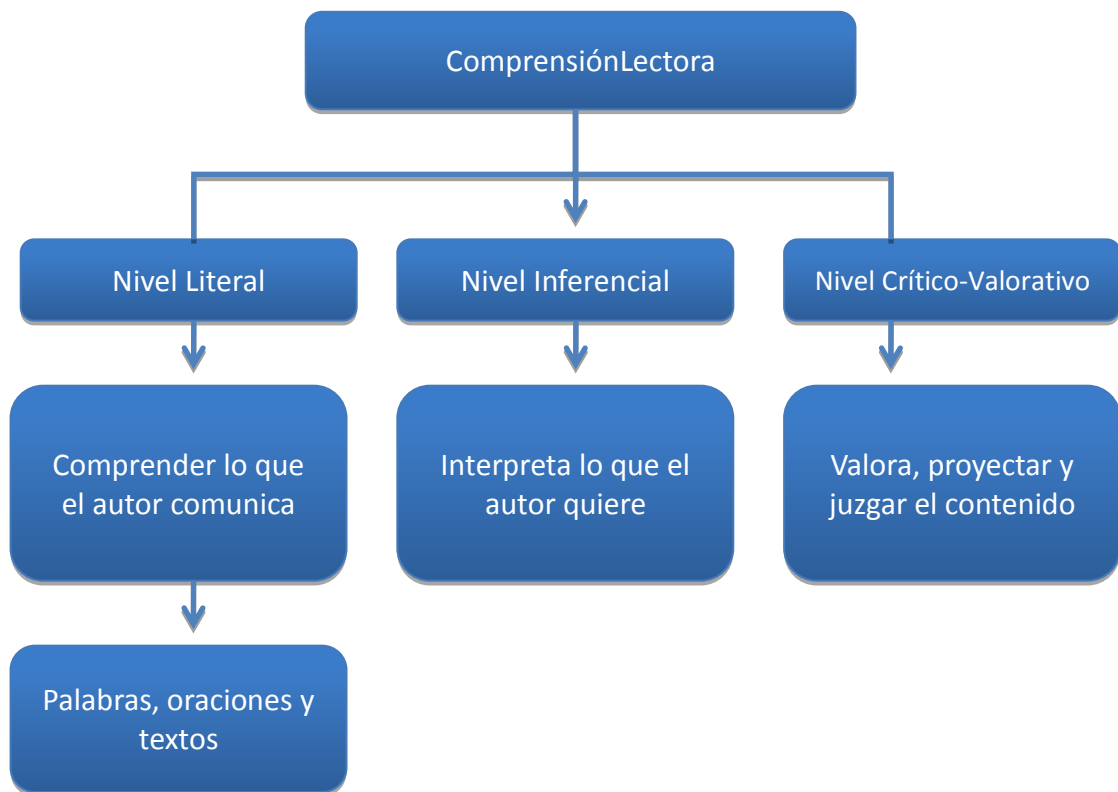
ComprensiónLectora

Nivel Literal

Nivel Inferencial

Nivel Crítico-Valorativo

Comprender lo que el autor comunica

Interpreta lo que el autor quiere

Valora, proyectar y juzgar el contenido

Palabras, oraciones y textos